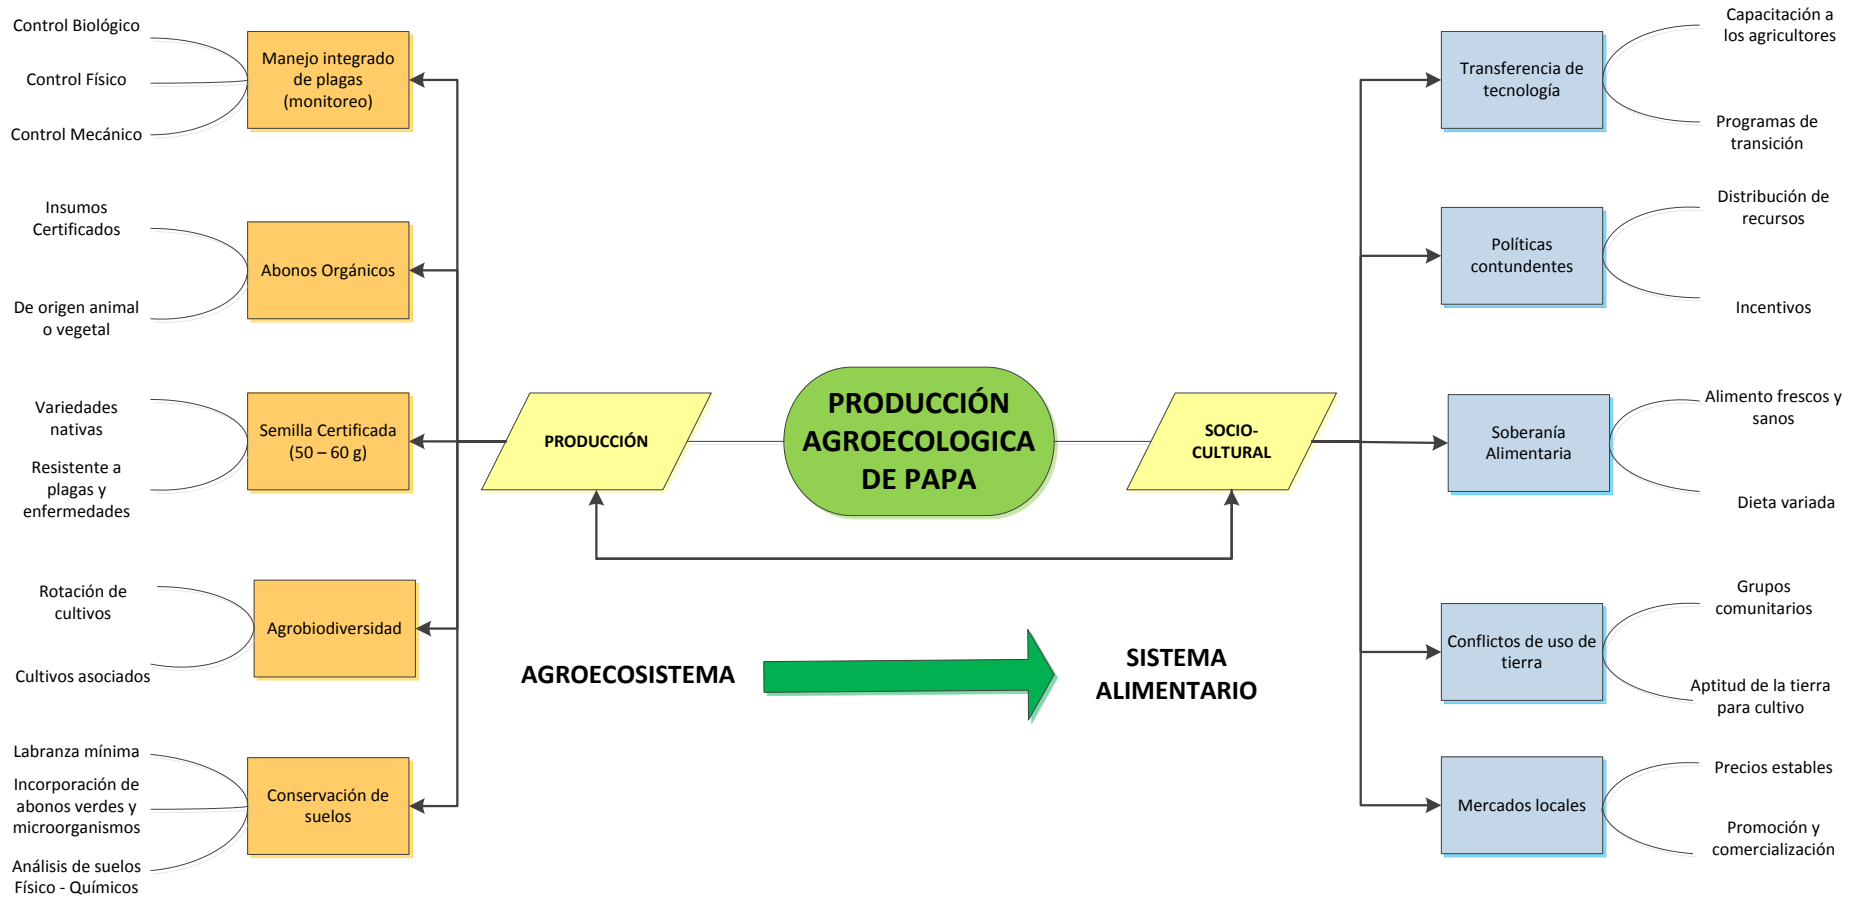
Control Biológico

Control Físico

Control Mecánico

Manejo integrado de plagas (monitoreo)

Insumos Certificados

De origen animal o vegetal

Abonos Orgánicos

Variedades nativas

Resistente a plagas y enfermedades

Semilla Certificada (50 – 60 g)

Rotación de cultivos

Cultivos asociados

Agrobiodiversidad

Labranza mínima

Incorporación de abonos verdes y microorganismos

Análisis de suelos Físico - Químicos

Conservación de suelos

PRODUCCIÓN

PRODUCCIÓN AGROECOLOGICA DE PAPA

SOCIO-CULTURAL

AGROECOSISTEMA

SISTEMA ALIMENTARIO

Transferencia de tecnología

Capacitación a los agricultores

Programas de transición

Políticas contundentes

Distribución de recursos

Incentivos

Soberanía Alimentaria

Alimento frescos y sanos

Dieta variada

Conflictos de uso de tierra

Grupos comunitarios

Aptitud de la tierra para cultivo

Mercados locales

Precios estables

Promoción y comercialización